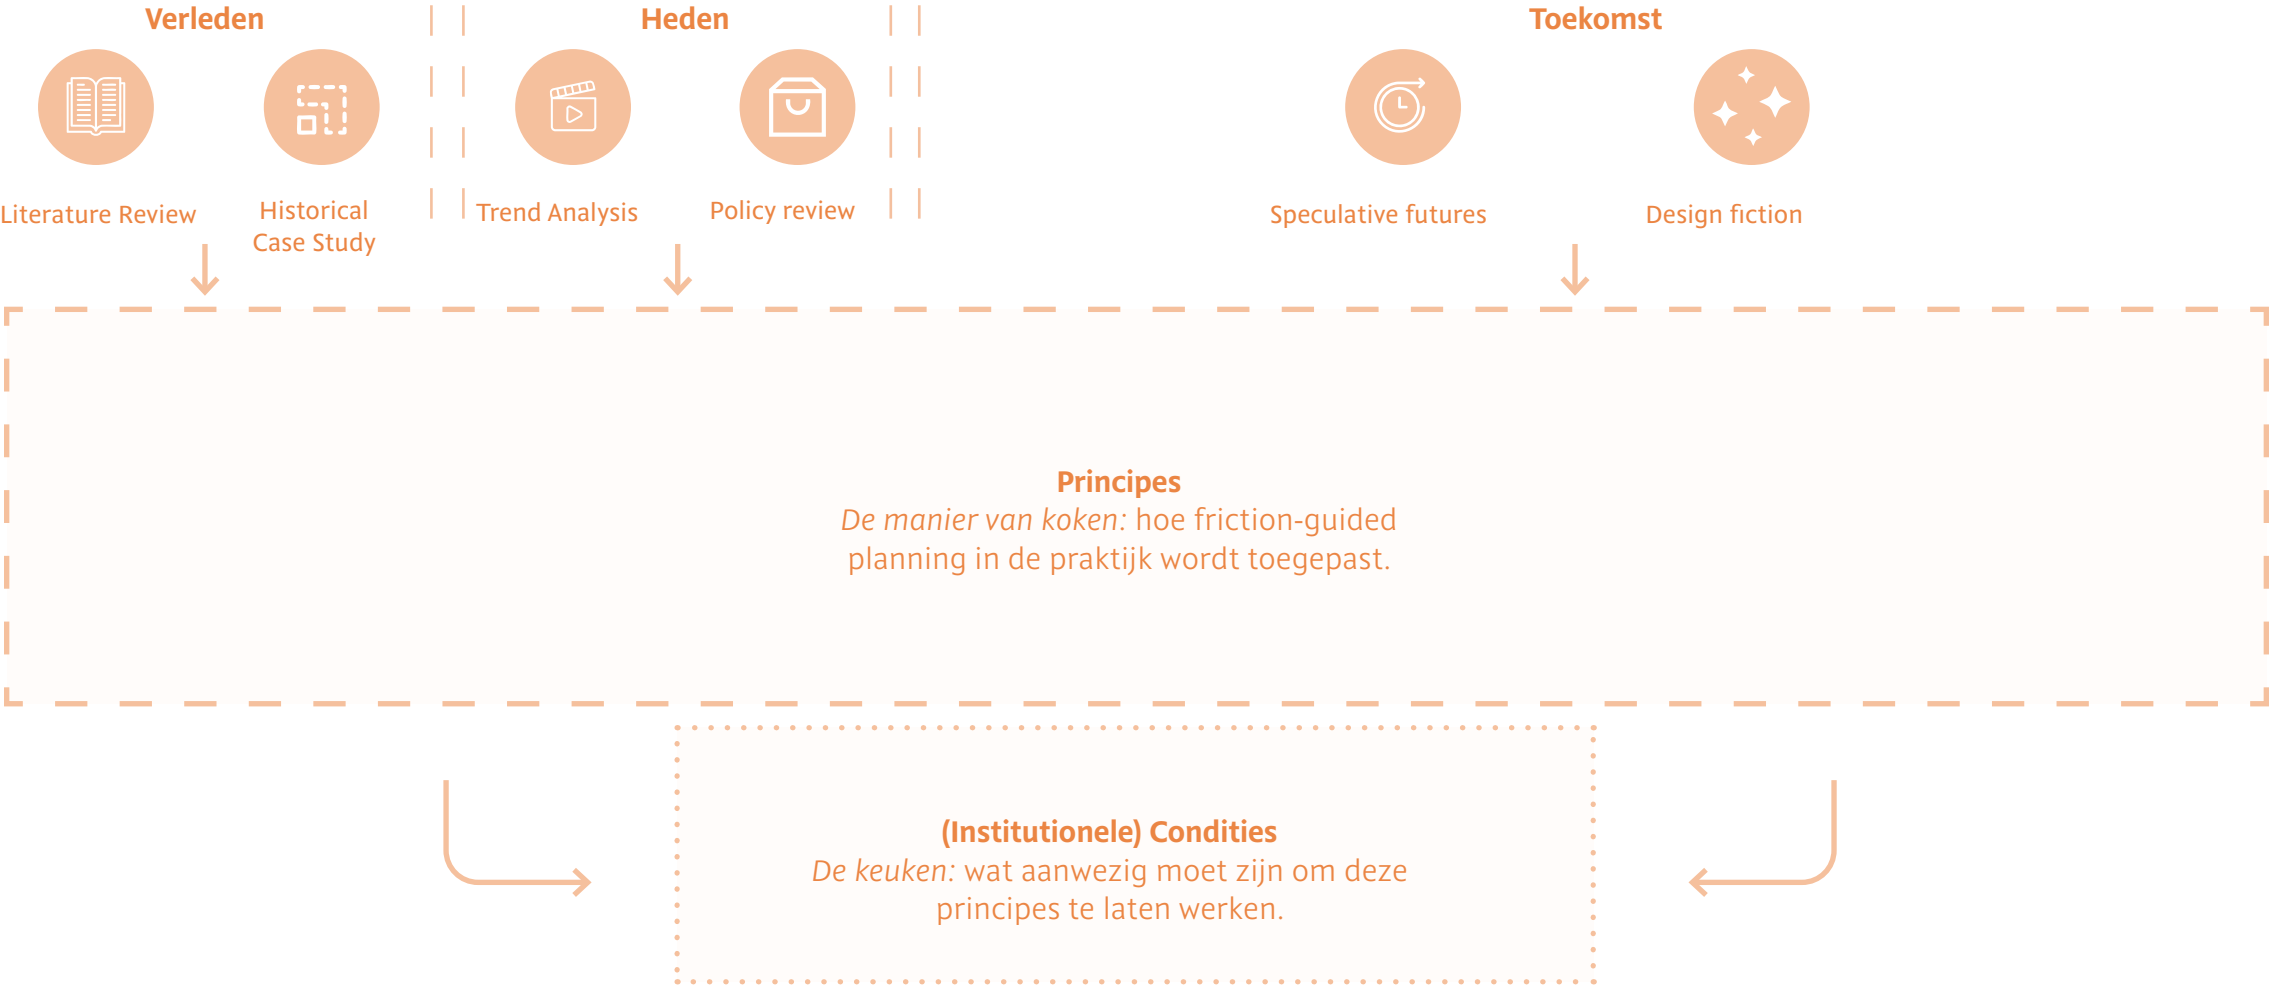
Verleden

Literature Review

Historical Case Study

Heden

Trend Analysis

Policy review

Toekomst

Speculative futures

Design fiction

Principes
*De manier van koken:* hoe friction-guided planning in de praktijk wordt toegepast.

(Institutionele) Condities
*De keuken:* wat aanwezig moet zijn om deze principes te laten werken.